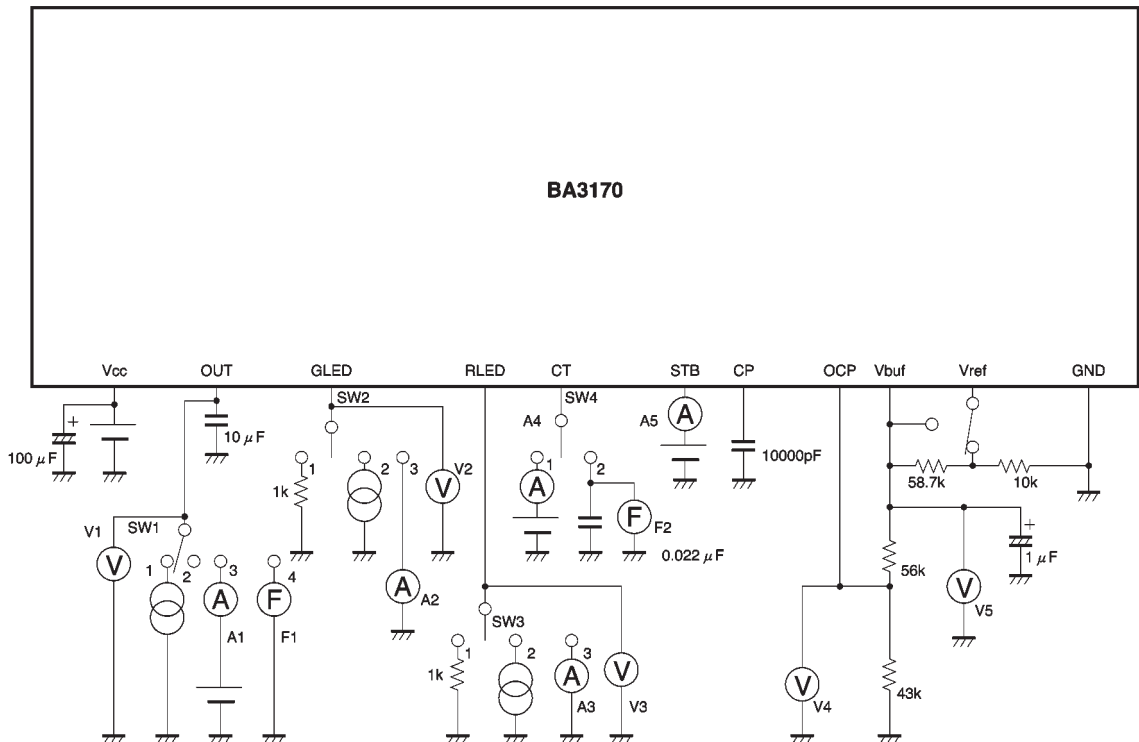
BA3170

Vcc OUT GLED RLED CT STB CP OCP Vbuf Vref GND

SW2 SW4 A4 A5 10000pF

100 $\mu$F 10 $\mu$F

1k 1 2 3 V V2 1 2 A F F2 0.022 $\mu$F

58.7k 10k

V1 SW1 1 2 3 A A1 4 F F1 A A2

1 $\mu$F 56k V V5

SW3 1k 1 2 3 A A3 V V3

V V4 43k